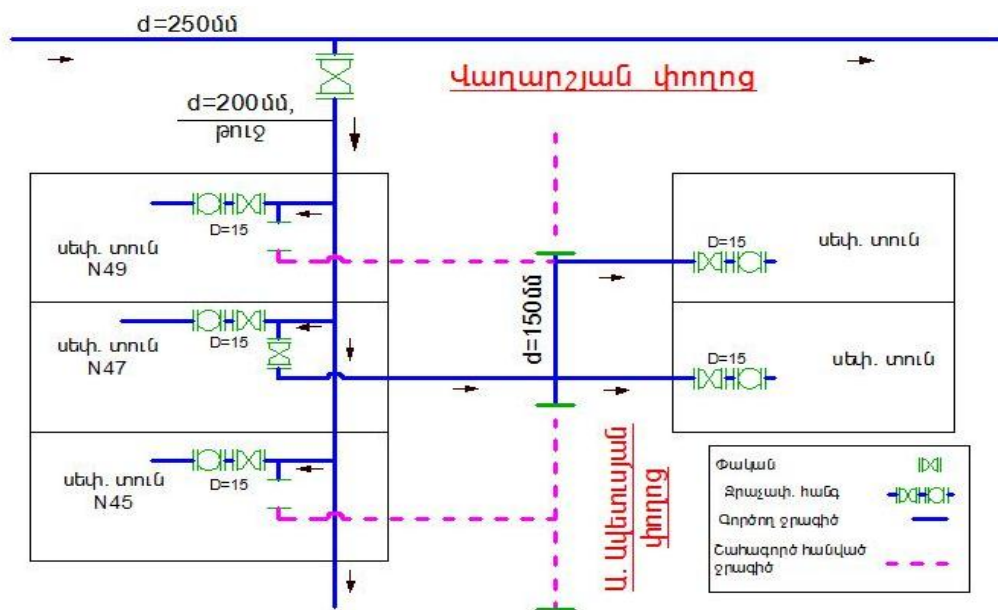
d=250մմ

Վաղարշյան փողոց

d=200մմ, թուջ

D=15

սեփ. տուն N49

D=15

սեփ. տուն

d=150մմ

սեփ. տուն N47

D=15

D=15

սեփ. տուն

սեփ. տուն N45

D=15

Ա. Ակնունյան փողոց

Փական

Ջրաչափ. հանգ

Գործող ջրագիծ

Շահագործ հանված ջրագիծ